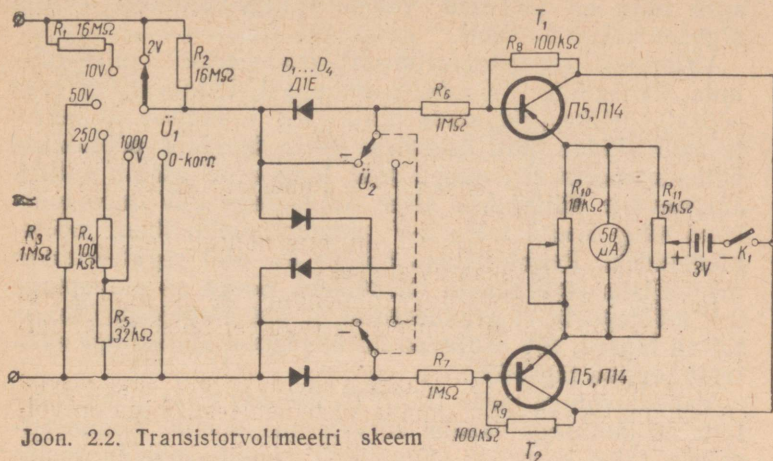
$R_1$ 16MΩ
2V
$R_2$ 16MΩ
10V
50V
250 V
1000 V
$Ü_1$
0-korp
$D_1 ... D_4$
Д1Е
$R_6$
1MΩ
$T_1$
$R_8$ 100kΩ
П5, П14
$Ü_2$
–
~
$R_3$ 1MΩ
$R_4$ 100 kΩ
$R_5$ 32kΩ
$R_{10}$ 10kΩ
50 μA
$R_{11}$ 5kΩ
+
3V
–
$K_1$
$R_7$
1MΩ
П5, П14
$R_9$
100kΩ
$T_2$
Joon. 2.2. Transistorvoltmeetri skeem